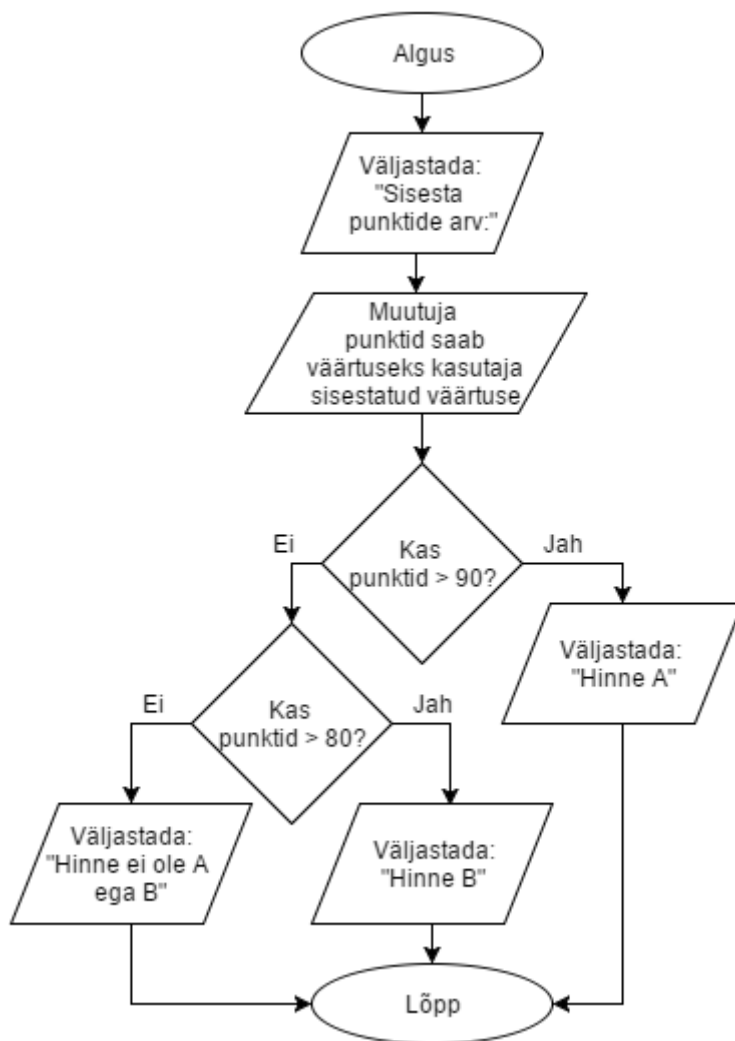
Algus

Väljastada: "Sisesta punktide arv:"

Muutuja punktid saab väärtuseks kasutaja sisestatud väärtuse

Kas punktid > 90?

Ei

Jah

Väljastada: "Hinne A"

Kas punktid > 80?

Ei

Jah

Väljastada: "Hinne ei ole A ega B"

Väljastada: "Hinne B"

Lõpp